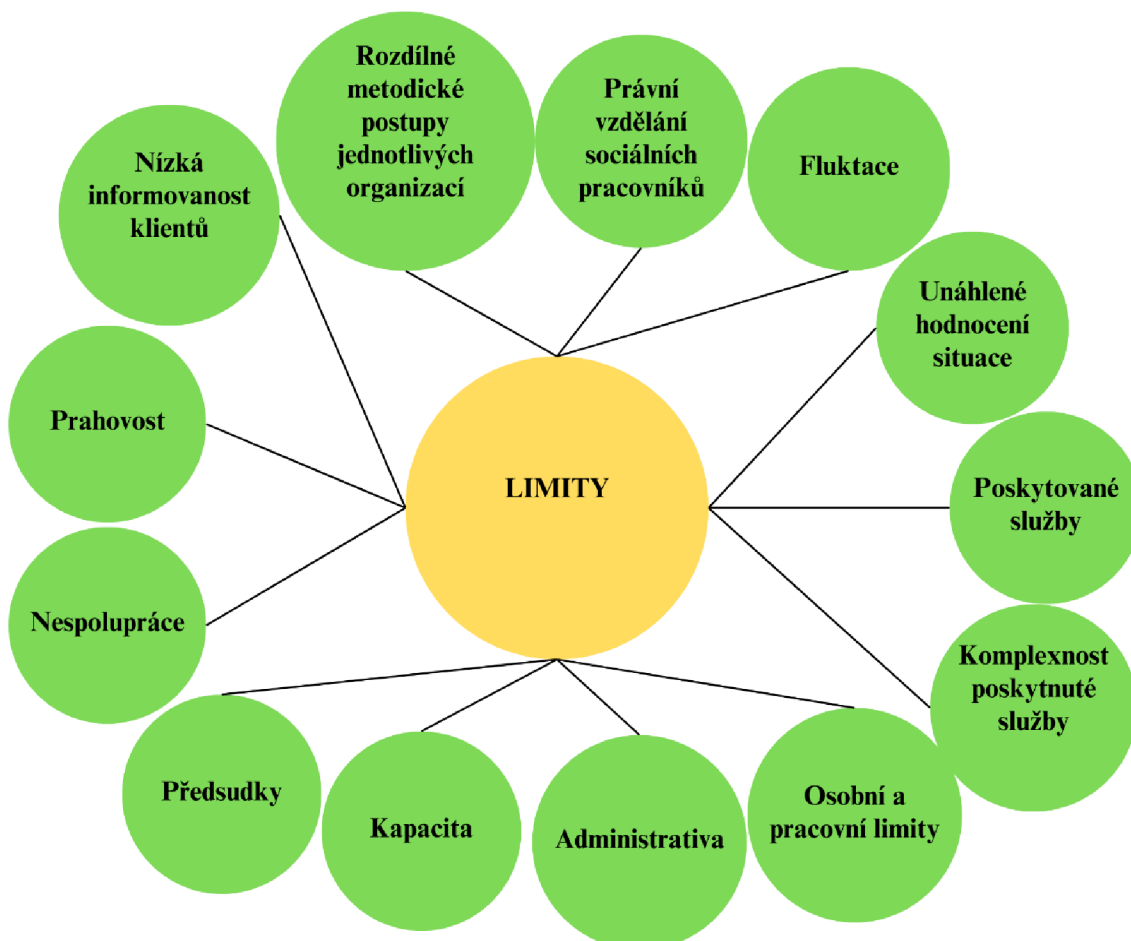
Rozdílné metodické postupy jednotlivých organizací

Právní vzdělání sociálních pracovníků

Fluktace

Nízká informovanost klientů

Unáhlené hodnocení situace

Prahovost

LIMITY

Poskytované služby

Nespolupráce

Komplexnost poskytnuté služby

Předsudky

Kapacita

Administrativa

Osobní a pracovní limity